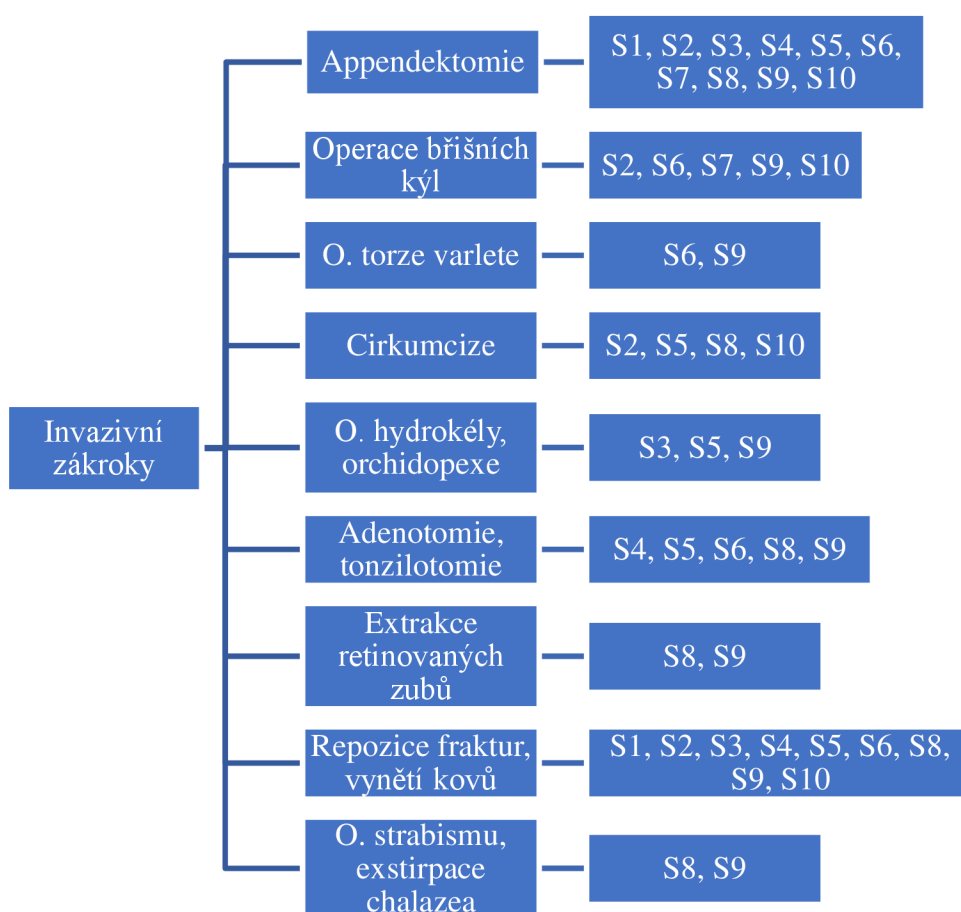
Invazivní zákroky

Appendektomie
S1, S2, S3, S4, S5, S6, S7, S8, S9, S10

Operace břišních kýl
S2, S6, S7, S9, S10

O. torze varlete
S6, S9

Cirkumcize
S2, S5, S8, S10

O. hydrokély, orchidopexe
S3, S5, S9

Adenotomie, tonzilotomie
S4, S5, S6, S8, S9

Extrakce retinovaných zubů
S8, S9

Repozice fraktur, vynětí kovů
S1, S2, S3, S4, S5, S6, S8, S9, S10

O. strabismu, exstirpace chalazea
S8, S9